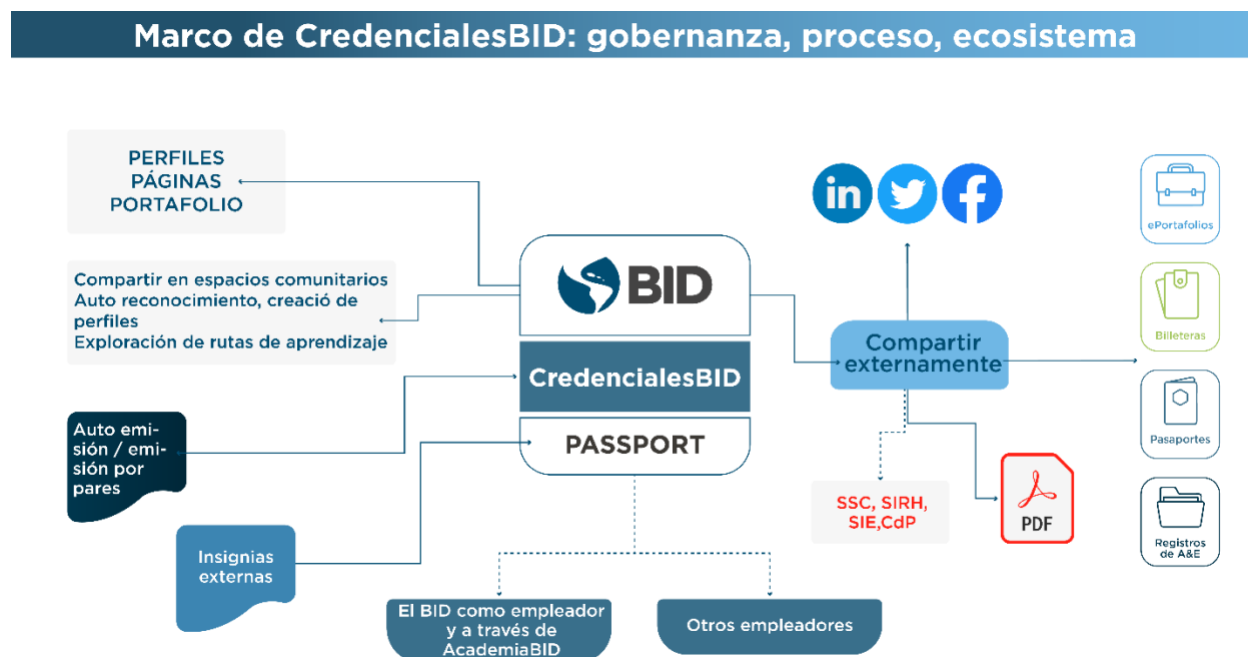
Marco de CredencialesBID: gobernanza, proceso, ecosistema

PERFILES
PÁGINAS
PORTAFOLIO

Compartir en espacios comunitarios
Auto reconocimiento, creació de perfiles
Exploración de rutas de aprendizaje

Auto emisión / emisión por pares

Insignias externas

BID

CredencialesBID

PASSPORT

El BID como empleador y a través de AcademiaBID

Otros empleadores

in

Compartir externamente

SSC, SIRH, SIE,CdP

PDF

ePortafolios

Billeteras

Pasaportes

Registros de A&E